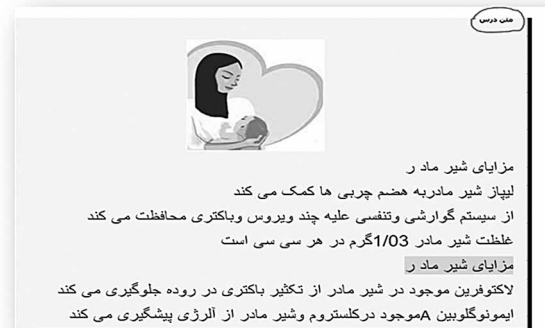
متن درس

مزایای شیر ماد ر
لیپاز شیر مادربه هضم چربی ها کمک می کند
از سیستم گوارشی وتنفسی علیه چند ویروس وباکتری محافظت می کند
غلظت شیر مادر 1/03گرم در هر سی سی است
مزایای شیر ماد ر
لاکتوفرین موجود در شیر مادر از تکثیر باکتری در روده جلوگیری می کند
ایمونوگلوبین Aموجود درکلستروم وشیر مادر از آلرژی پیشگیری می کند